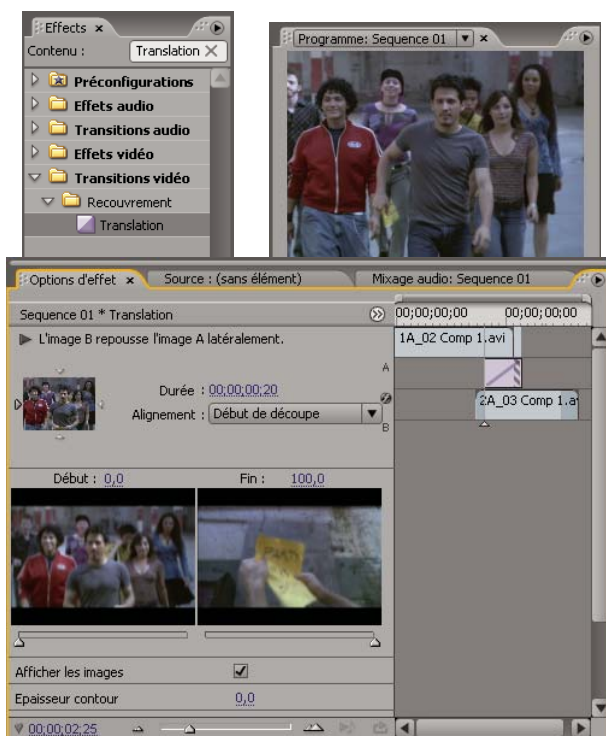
Effects ×
Contenu : Translation
Préconfigurations
Effets audio
Transitions audio
Effets vidéo
Transitions vidéo
Recouvrement
Translation

Programme: Sequence 01 ×

Options d'effet × Source : (sans élément) Mixage audio: Sequence 01
Sequence 01 * Translation
00;00;00;00 00;00;00;00
L'image B repousse l'image A latéralement.
1A_02 Comp 1.avi
A
Durée : 00;00;00;20
Alignement : Début de découpe
B
2A_03 Comp 1.a
Début : 0,0 Fin : 100,0
Afficher les images
Epaisseur contour 0,0
00;00;02;25